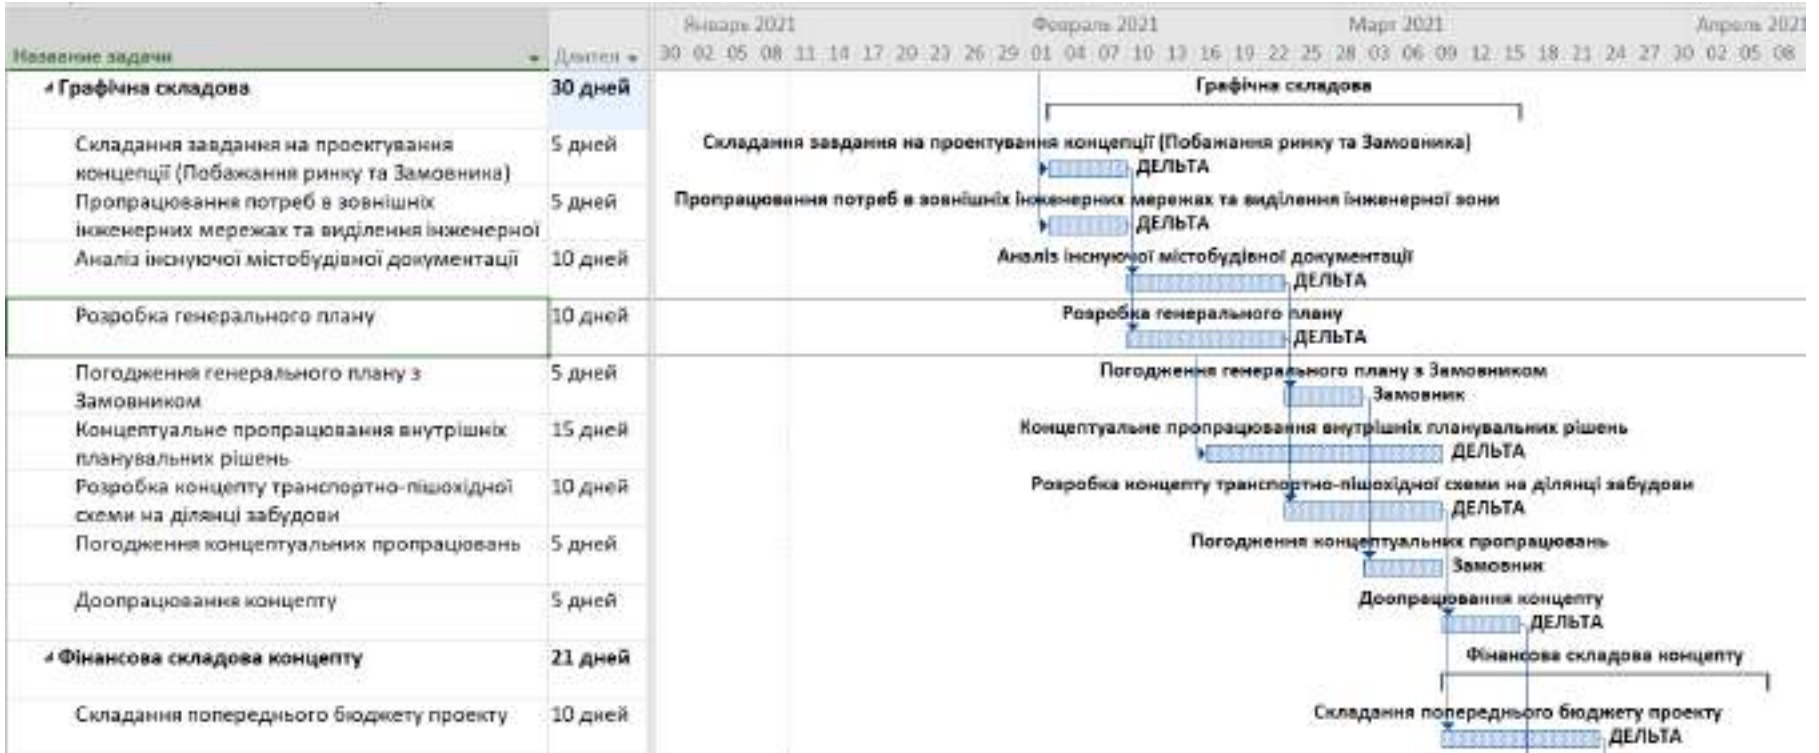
| Название задачи | Длител |
|---|---|
| ◢ Графічна складова | 30 дней |
| Складання завдання на проектування концепції (Побажання ринку та Замовника) | 5 дней |
| Пропрацювання потреб в зовнішніх інженерних мережах та виділення інженерної | 5 дней |
| Аналіз існуючої містобудівної документації | 10 дней |
| Розробка генерального плану | 10 дней |
| Погодження генерального плану з Замовником | 5 дней |
| Концептуальне пропрацювання внутрішніх планувальних рішень | 15 дней |
| Розробка концепту транспортно-пішохідної схеми на ділянці забудови | 10 дней |
| Погодження концептуальних пропрацювань | 5 дней |
| Доопрацювання концепту | 5 дней |
| ◢ Фінансова складова концепту | 21 дней |
| Складання попереднього бюджету проекту | 10 дней |

Январь 2021 Февраль 2021 Март 2021 Апрель 2021
30 02 05 08 11 14 17 20 23 26 29 01 04 07 10 13 16 19 22 25 28 03 06 09 12 15 18 21 24 27 30 02 05 08

Графічна складова
Складання завдання на проектування концепції (Побажання ринку та Замовника)
ДЕЛЬТА
Пропрацювання потреб в зовнішніх інженерних мережах та виділення інженерної зони
ДЕЛЬТА
Аналіз існуючої містобудівної документації
ДЕЛЬТА
Розробка генерального плану
ДЕЛЬТА
Погодження генерального плану з Замовником
Замовник
Концептуальне пропрацювання внутрішніх планувальних рішень
ДЕЛЬТА
Розробка концепту транспортно-пішохідної схеми на ділянці забудови
ДЕЛЬТА
Погодження концептуальних пропрацювань
Замовник
Доопрацювання концепту
ДЕЛЬТА
Фінансова складова концепту
Складання попереднього бюджету проекту
ДЕЛЬТА